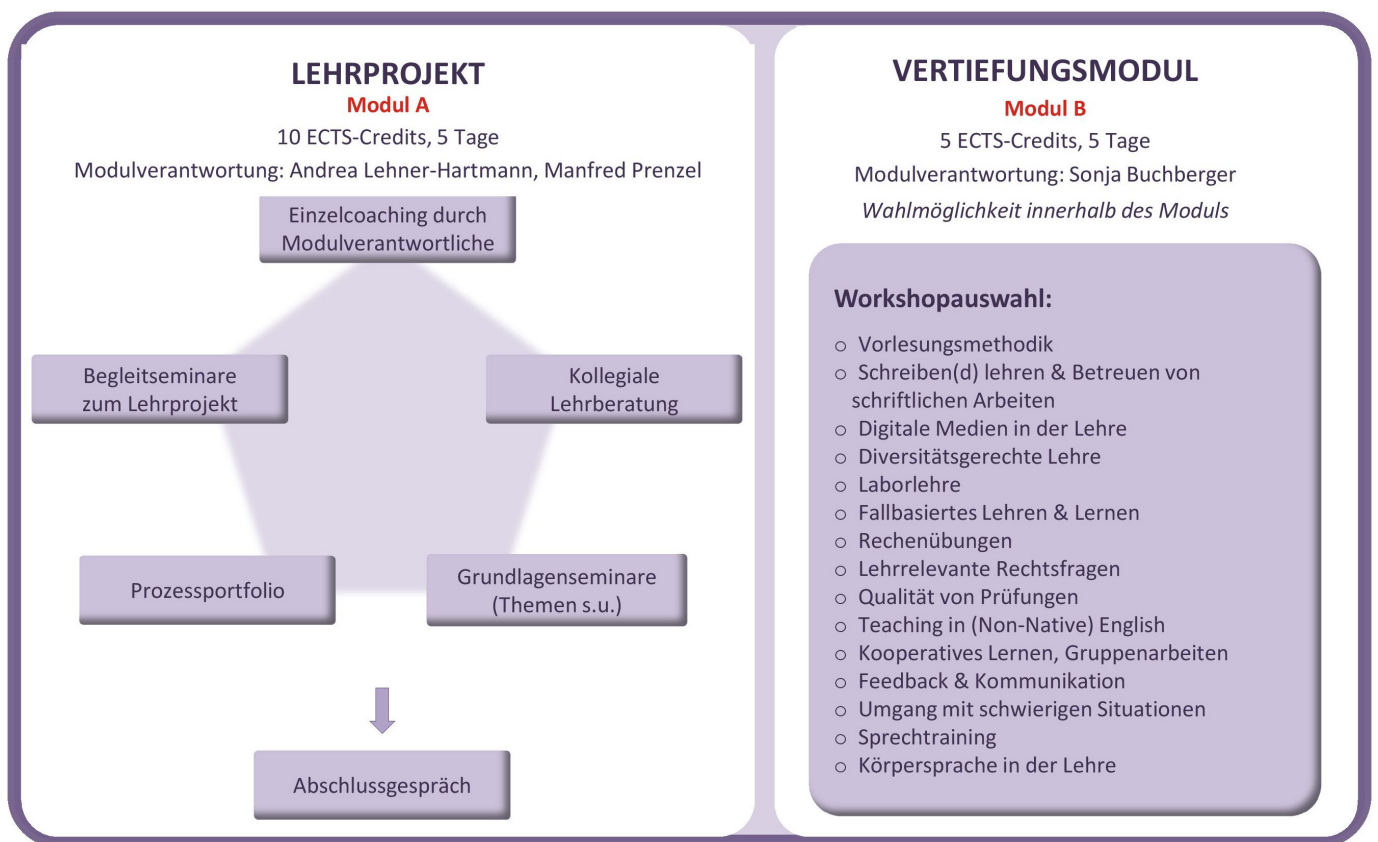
LEHRPROJEKT
Modul A
10 ECTS-Credits, 5 Tage
Modulverantwortung: Andrea Lehner-Hartmann, Manfred Prenzel

Einzelcoaching durch Modulverantwortliche

Begleitseminare zum Lehrprojekt

Kollegiale Lehrberatung

Prozessportfolio

Grundlagenseminare (Themen s.u.)

Abschlussgespräch

VERTIEFUNGSMODUL
Modul B
5 ECTS-Credits, 5 Tage
Modulverantwortung: Sonja Buchberger
Wahlmöglichkeit innerhalb des Moduls

Workshopauswahl:
○ Vorlesungsmethodik
○ Schreiben(d) lehren & Betreuen von schriftlichen Arbeiten
○ Digitale Medien in der Lehre
○ Diversitätsgerechte Lehre
○ Laborlehre
○ Fallbasiertes Lehren & Lernen
○ Rechenübungen
○ Lehrrelevante Rechtsfragen
○ Qualität von Prüfungen
○ Teaching in (Non-Native) English
○ Kooperatives Lernen, Gruppenarbeiten
○ Feedback & Kommunikation
○ Umgang mit schwierigen Situationen
○ Sprechtraining
○ Körpersprache in der Lehre